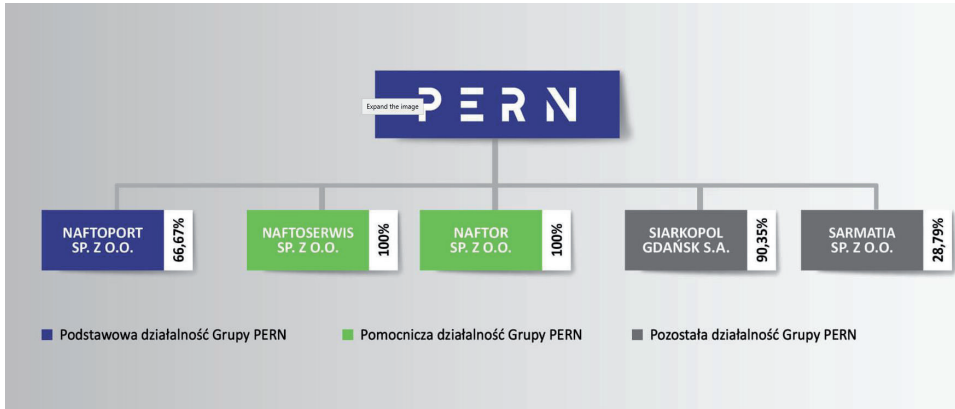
Expand the image

PERN

NAFTOPORT SP. Z O.O.
66,67%

NAFTOSERWIS SP. Z O.O.
100%

NAFTOR SP. Z O.O.
100%

SIARKOPOL GDAŃSK S.A.
90,35%

SARMATIA SP. Z O.O.
28,79%

Podstawowa działalność Grupy PERN

Pomocnicza działalność Grupy PERN

Pozostała działalność Grupy PERN